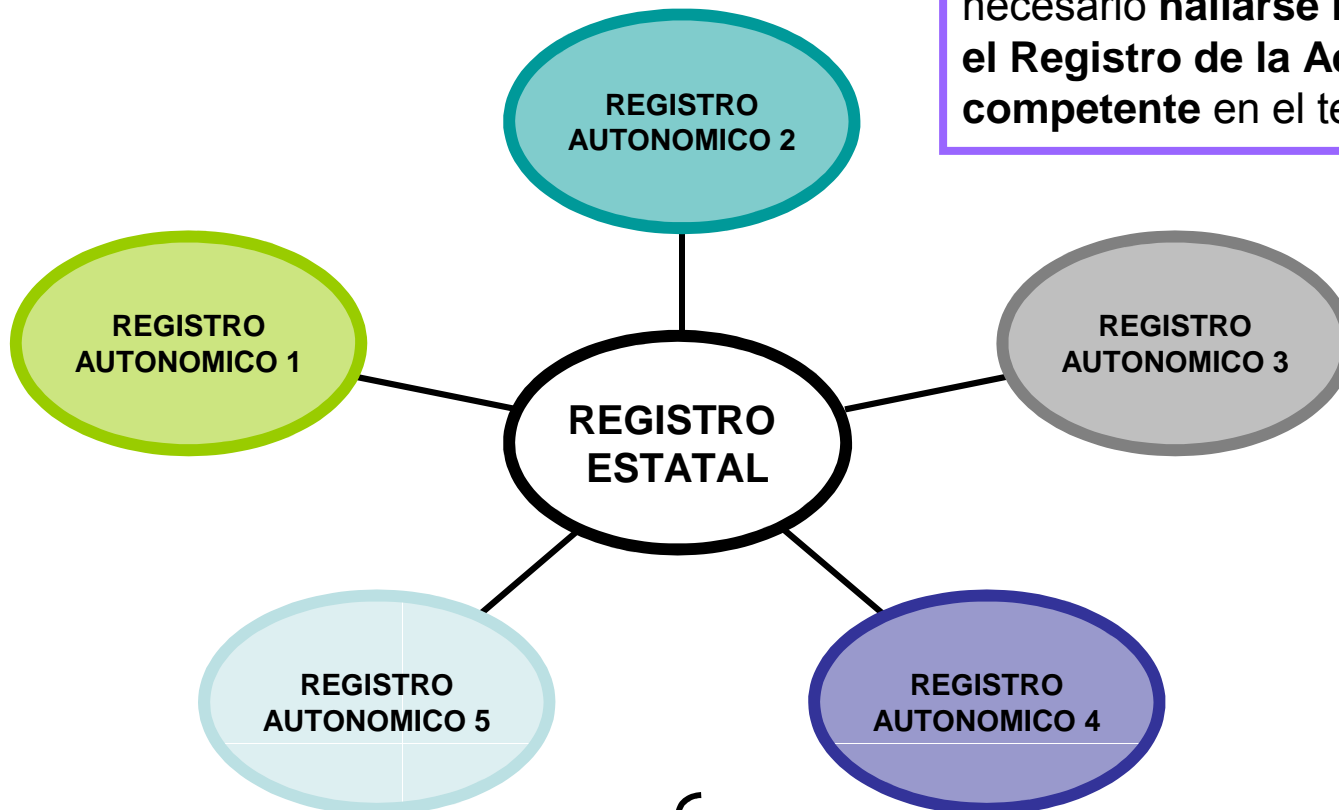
necesario **hallarse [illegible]** **el Registro de la A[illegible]** **competente** en el te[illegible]

REGISTRO AUTONOMICO 2

REGISTRO AUTONOMICO 1

REGISTRO AUTONOMICO 3

REGISTRO ESTATAL

REGISTRO AUTONOMICO 5

REGISTRO AUTONOMICO 4